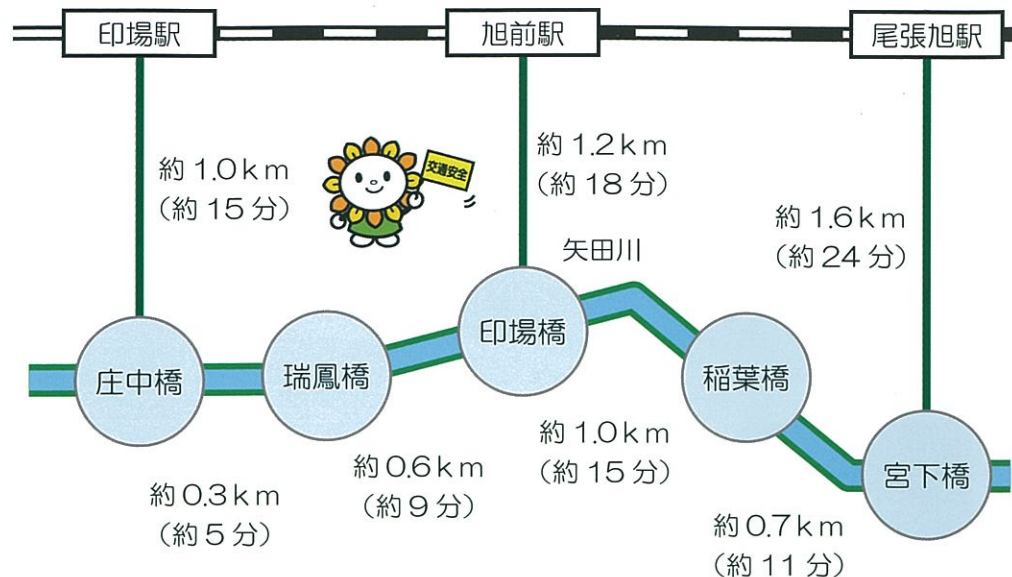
印場駅

旭前駅

尾張旭駅

約 1.0 km
(約 15 分)

交通安全

約 1.2 km
(約 18 分)

約 1.6 km
(約 24 分)

矢田川

庄中橋

瑞鳳橋

印場橋

稲葉橋

宮下橋

約 0.3 km
(約 5 分)

約 0.6 km
(約 9 分)

約 1.0 km
(約 15 分)

約 0.7 km
(約 11 分)